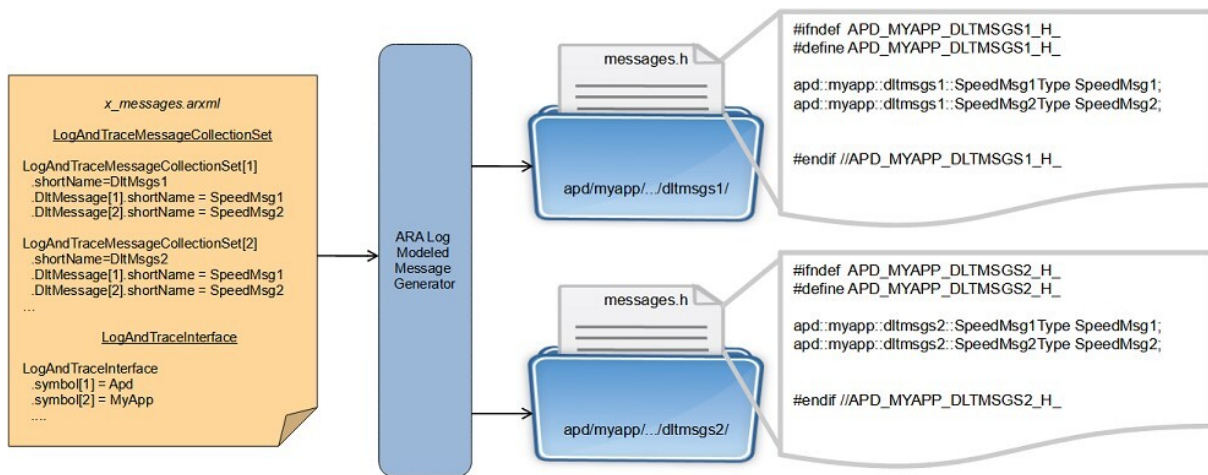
x_messages.arxml

LogAndTraceMessageCollectionSet

LogAndTraceMessageCollectionSet[1]
.shortName=DltMsgs1
.DltMessage[1].shortName = SpeedMsg1
.DltMessage[2].shortName = SpeedMsg2

LogAndTraceMessageCollectionSet[2]
.shortName=DltMsgs2
.DltMessage[1].shortName = SpeedMsg1
.DltMessage[2].shortName = SpeedMsg2
...

LogAndTraceInterface

LogAndTraceInterface
.symbol[1] = Apd
.symbol[2] = MyApp
....

ARA Log Modeled Message Generator

messages.h

apd/myapp/.../dltmsgs1/

#ifndef APD_MYAPP_DLTMSGS1_H_
#define APD_MYAPP_DLTMSGS1_H_

apd::myapp::dltmsgs1::SpeedMsg1Type SpeedMsg1;
apd::myapp::dltmsgs1::SpeedMsg2Type SpeedMsg2;

#endif //APD_MYAPP_DLTMSGS1_H_

messages.h

apd/myapp/.../dltmsgs2/

#ifndef APD_MYAPP_DLTMSGS2_H_
#define APD_MYAPP_DLTMSGS2_H_

apd::myapp::dltmsgs2::SpeedMsg1Type SpeedMsg1;
apd::myapp::dltmsgs2::SpeedMsg2Type SpeedMsg2;

#endif //APD_MYAPP_DLTMSGS2_H_